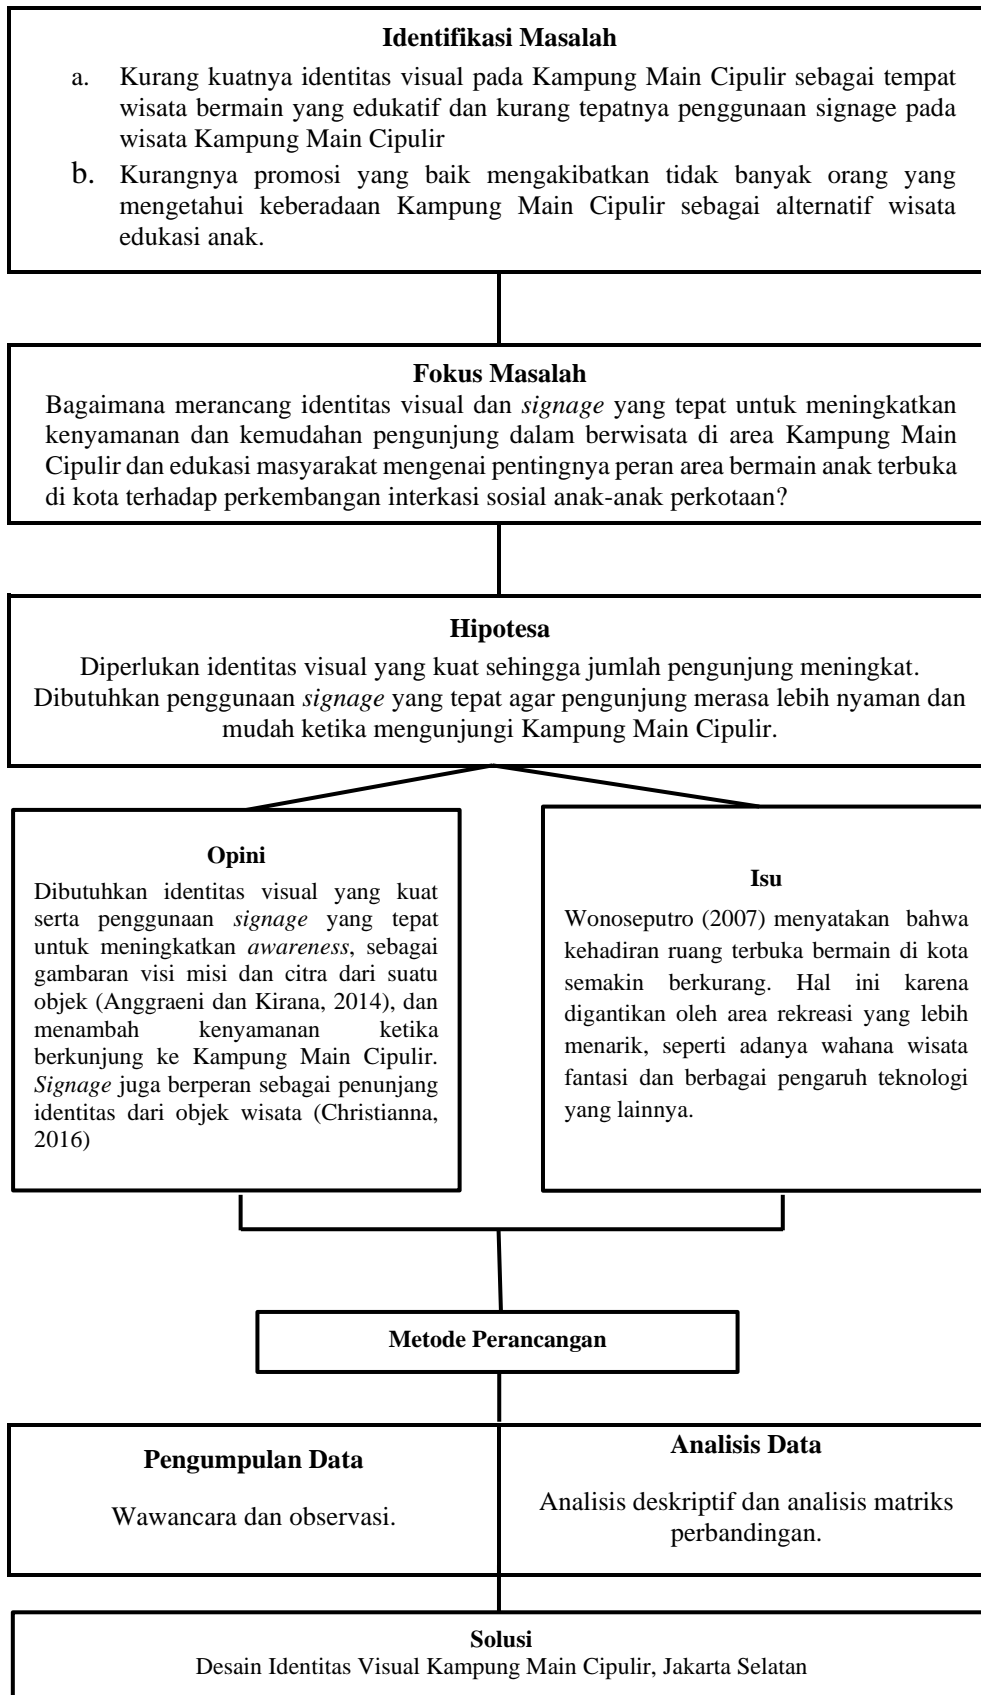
Identifikasi Masalah

a. Kurang kuatnya identitas visual pada Kampung Main Cipulir sebagai tempat wisata bermain yang edukatif dan kurang tepatnya penggunaan signage pada wisata Kampung Main Cipulir

b. Kurangnya promosi yang baik mengakibatkan tidak banyak orang yang mengetahui keberadaan Kampung Main Cipulir sebagai alternatif wisata edukasi anak.

Fokus Masalah

Bagaimana merancang identitas visual dan *signage* yang tepat untuk meningkatkan kenyamanan dan kemudahan pengunjung dalam berwisata di area Kampung Main Cipulir dan edukasi masyarakat mengenai pentingnya peran area bermain anak terbuka di kota terhadap perkembangan interkasi sosial anak-anak perkotaan?

Hipotesa

Diperlukan identitas visual yang kuat sehingga jumlah pengunjung meningkat. Dibutuhkan penggunaan *signage* yang tepat agar pengunjung merasa lebih nyaman dan mudah ketika mengunjungi Kampung Main Cipulir.

Opini

Dibutuhkan identitas visual yang kuat serta penggunaan *signage* yang tepat untuk meningkatkan *awareness*, sebagai gambaran visi misi dan citra dari suatu objek (Anggraeni dan Kirana, 2014), dan menambah kenyamanan ketika berkunjung ke Kampung Main Cipulir. *Signage* juga berperan sebagai penunjang identitas dari objek wisata (Christianna, 2016)

Isu

Wonoseputro (2007) menyatakan bahwa kehadiran ruang terbuka bermain di kota semakin berkurang. Hal ini karena digantikan oleh area rekreasi yang lebih menarik, seperti adanya wahana wisata fantasi dan berbagai pengaruh teknologi yang lainnya.

Metode Perancangan

| Pengumpulan Data | Analisis Data |
|---|---|
| Wawancara dan observasi. | Analisis deskriptif dan analisis matriks perbandingan. |

Solusi

Desain Identitas Visual Kampung Main Cipulir, Jakarta Selatan